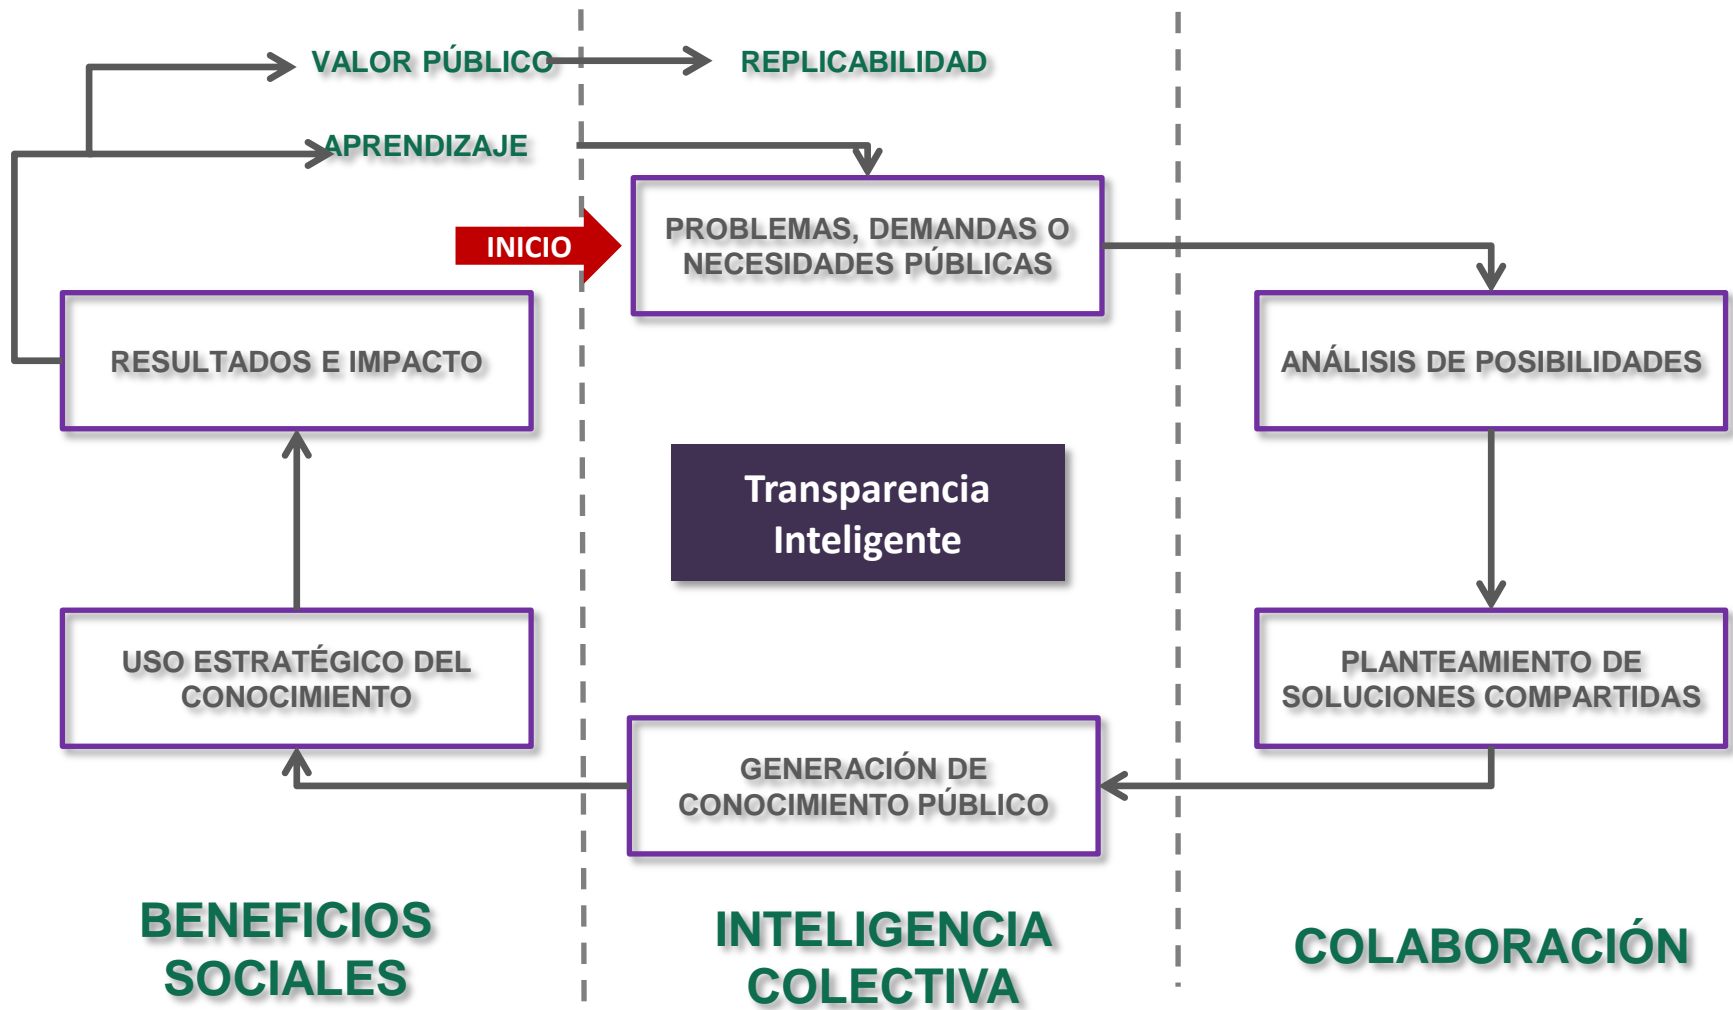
VALOR PÚBLICO

REPLICABILIDAD

APRENDIZAJE

INICIO

PROBLEMAS, DEMANDAS O NECESIDADES PÚBLICAS

RESULTADOS E IMPACTO

ANÁLISIS DE POSIBILIDADES

Transparencia Inteligente

USO ESTRATÉGICO DEL CONOCIMIENTO

PLANTEAMIENTO DE SOLUCIONES COMPARTIDAS

GENERACIÓN DE CONOCIMIENTO PÚBLICO

BENEFICIOS SOCIALES

INTELIGENCIA COLECTIVA

COLABORACIÓN